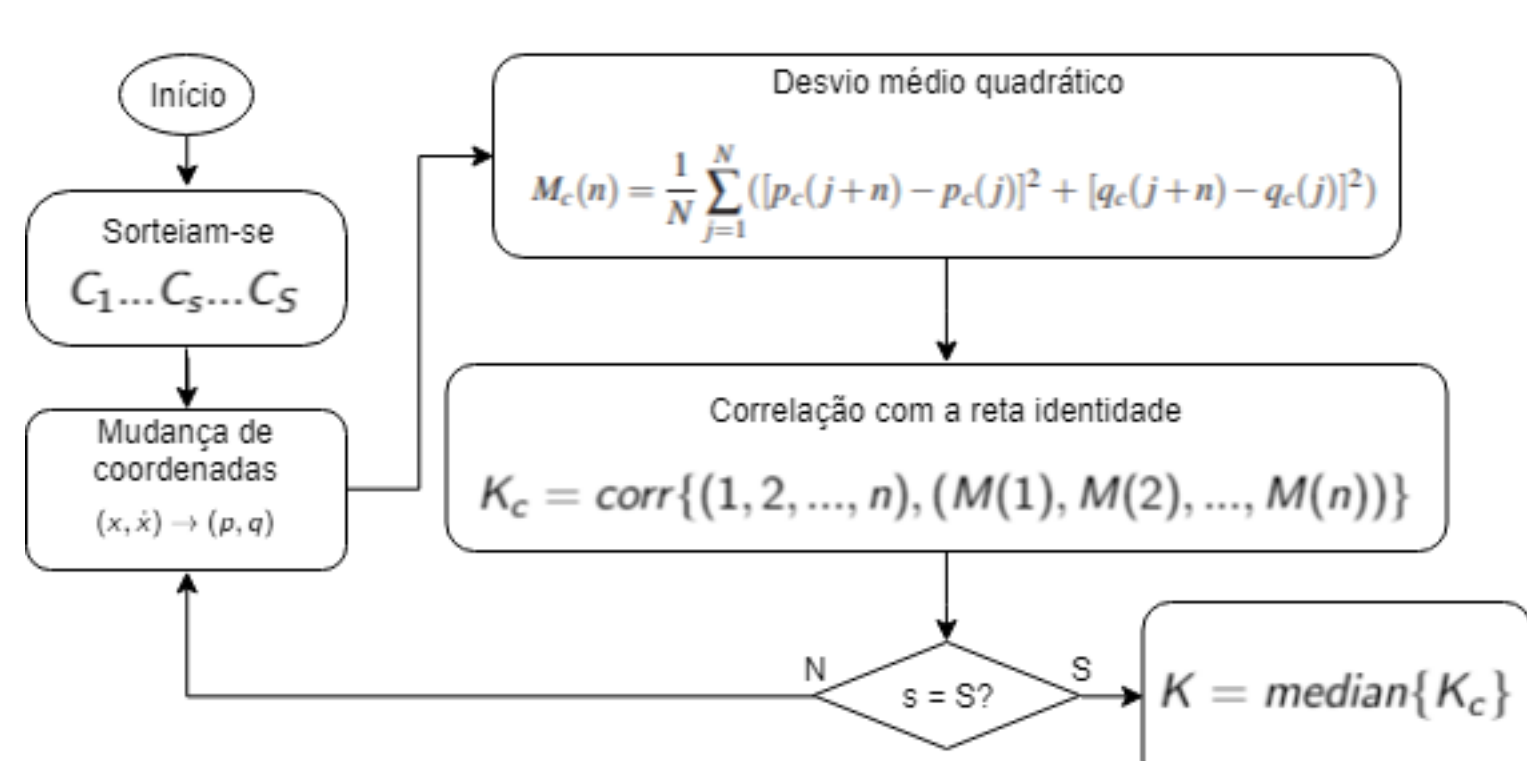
Início

Sorteiam-se

$C_1 \ldots C_s \ldots C_S$

Mudança de coordenadas

$(x, \dot{x}) \to (p, q)$

Desvio médio quadrático

$M_c(n) = \frac{1}{N} \sum_{j=1}^{N} ([p_c(j+n) - p_c(j)]^2 + [q_c(j+n) - q_c(j)]^2)$

Correlação com a reta identidade

$K_c = corr\{(1, 2, ..., n), (M(1), M(2), ..., M(n))\}$

N

s = S?

S

$K = median\{K_c\}$